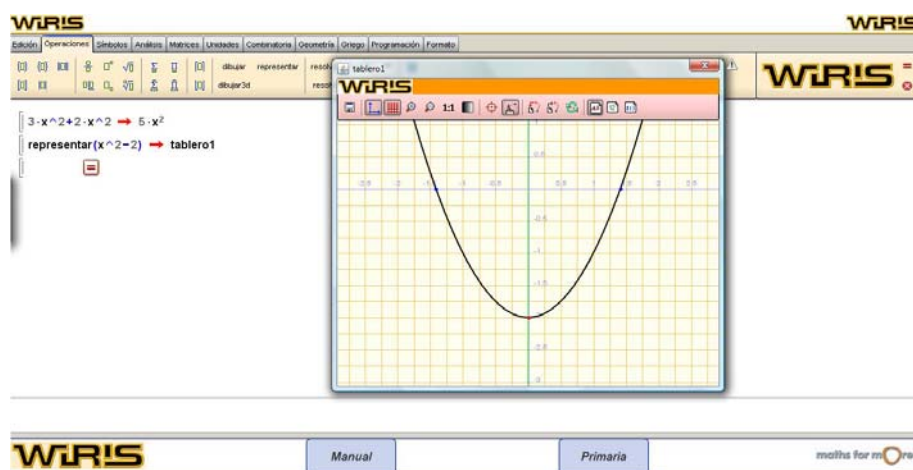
WIRIS

WIRIS

Edición Operaciones Símbolos Análisis Matrices Unidades Combinatoria Geometría Griego Programación Formato

dibujar representar resol

dibujar3d resol

tablero1

WIRIS

1:1

WIRIS

$3 \cdot x^2+2 \cdot x^2 \rightarrow 5 \cdot x^2$

representar(x^2−2) → tablero1

0.5

-2.0 -1.5 -1 -0.5 0.5 1 1.5 2.0

-0.5

-1

-1.5

-2

WIRIS

Manual

Primaria

maths for more